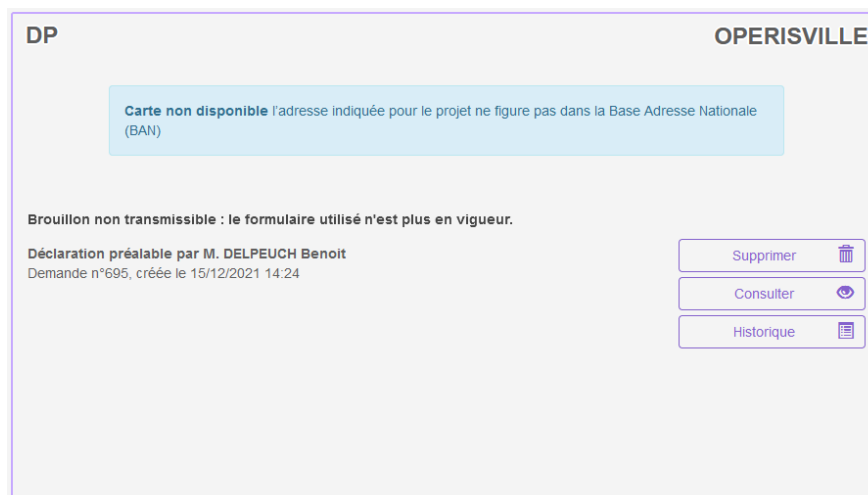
DP

OPERISVILLE

**Carte non disponible** l'adresse indiquée pour le projet ne figure pas dans la Base Adresse Nationale (BAN)

**Brouillon non transmissible : le formulaire utilisé n'est plus en vigueur.**

**Déclaration préalable par M. DELPEUCH Benoit**
Demande n°695, créée le 15/12/2021 14:24

Supprimer

Consulter

Historique